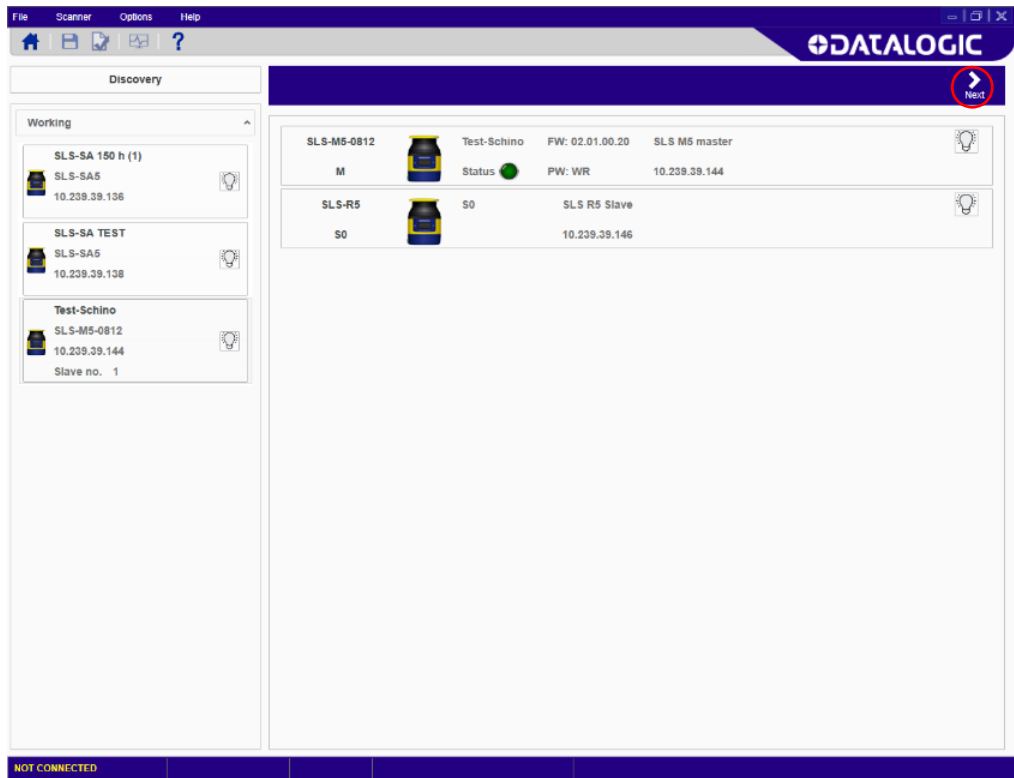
File Scanner Options Help

DATALOGIC

Discovery

Next

Working

SLS-SA 150 h (1)
SLS-SA5
10.239.39.136

SLS-SA TEST
SLS-SA5
10.239.39.138

Test-Schino
SLS-M5-0812
10.239.39.144
Slave no. 1

| SLS-M5-0812 | Test-Schino | FW: 02.01.00.20 | SLS M5 master |
|---|---|---|---|
| M | Status | PW: WR | 10.239.39.144 |

| SLS-R5 | S0 | SLS R5 Slave |
|---|---|---|
| S0 | | 10.239.39.146 |

NOT CONNECTED